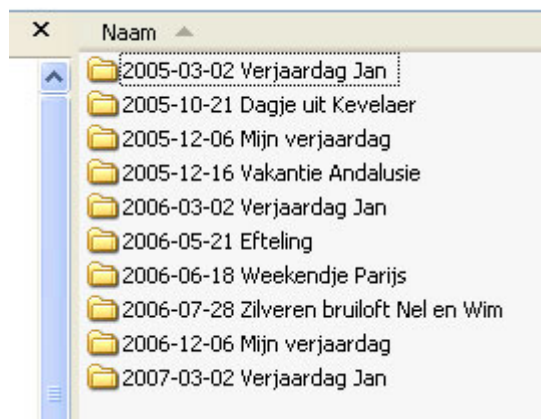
×

Naam

2005-03-02 Verjaardag Jan
2005-10-21 Dagje uit Kevelaer
2005-12-06 Mijn verjaardag
2005-12-16 Vakantie Andalusie
2006-03-02 Verjaardag Jan
2006-05-21 Efteling
2006-06-18 Weekendje Parijs
2006-07-28 Zilveren bruiloft Nel en Wim
2006-12-06 Mijn verjaardag
2007-03-02 Verjaardag Jan